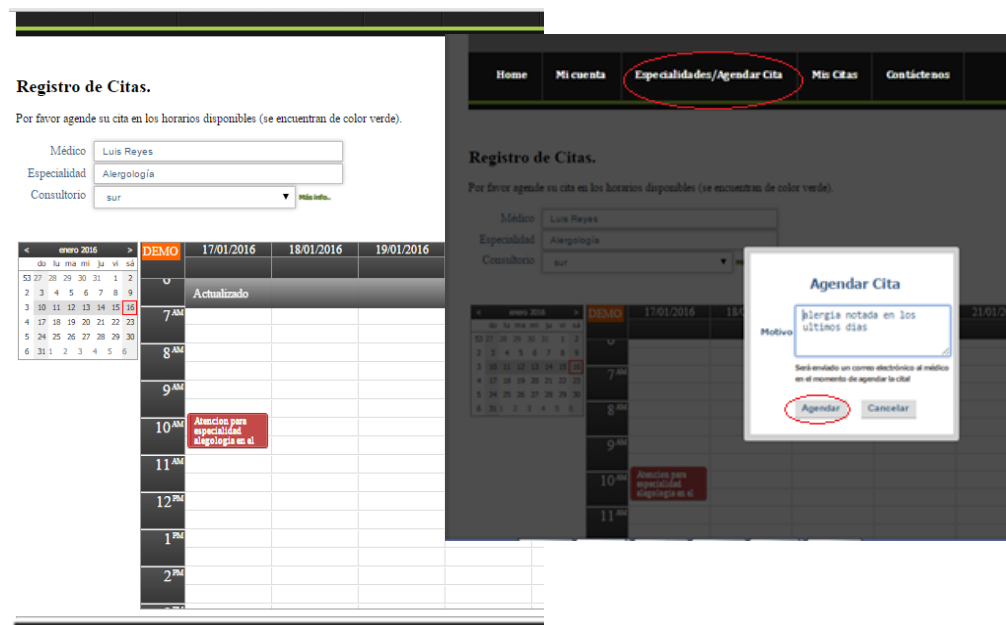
Registro de Citas.

Por favor agende su cita en los horarios disponibles (se encuentran de color verde).

Médico Luis Reyes
Especialidad Alergología
Consultorio sur Más info..

< enero 2016 >

| | do | lu | ma | mi | ju | vi | sá |
|---|---|---|---|---|---|---|---|
| 53 | 27 | 28 | 29 | 30 | 31 | 1 | 2 |
| 2 | 3 | 4 | 5 | 6 | 7 | 8 | 9 |
| 3 | 10 | 11 | 12 | 13 | 14 | 15 | 16 |
| 4 | 17 | 18 | 19 | 20 | 21 | 22 | 23 |
| 5 | 24 | 25 | 26 | 27 | 28 | 29 | 30 |
| 6 | 31 | 1 | 2 | 3 | 4 | 5 | 6 |

DEMO 17/01/2016 18/01/2016 19/01/2016

6
Actualizado
7 AM
8 AM
9 AM
10 AM
Atencion para especialidad alegologia en el
11 AM
12 PM
1 PM
2 PM

Home Mi cuenta Especialidades/Agendar Cita Mis Citas Contáctenos

Registro de Citas.

Por favor agende su cita en los horarios disponibles (se encuentran de color verde).

Médico Luis Reyes
Especialidad Alergología
Consultorio sur

< enero 2016 >

DEMO 17/01/2016 18/01 21/01/2

6
7 AM
8 AM
9 AM
10 AM
Atencion para especialidad alegologia en el
11 AM

Agendar Cita

Motivo alergia notada en los ultimos dias

Será enviado un correo electrónico al médico en el momento de agendar la cita!

Agendar Cancelar